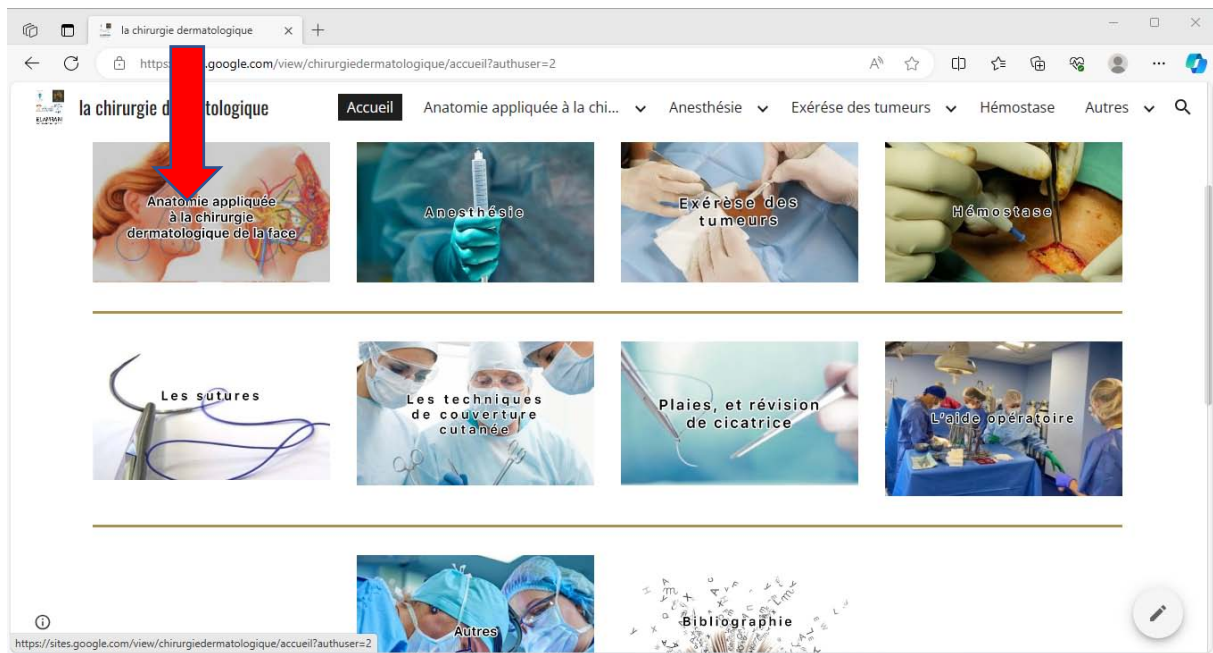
la chirurgie dermatologique ×

https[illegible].google.com/view/chirurgiedermatologique/accueil?authuser=2

la chirurgie d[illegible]tologique

Accueil Anatomie appliquée à la chi... Anesthésie Exérése des tumeurs Hémostase Autres

Anatomie appliquée à la chirurgie dermatologique de la face

Anesthésie

Exérèse des tumeurs

Hémostase

Les sutures

Les techniques de couverture cutanée

Plaies, et révision de cicatrice

L'aide opératoire

Autres

Bibliographie

https://sites.google.com/view/chirurgiedermatologique/accueil?authuser=2